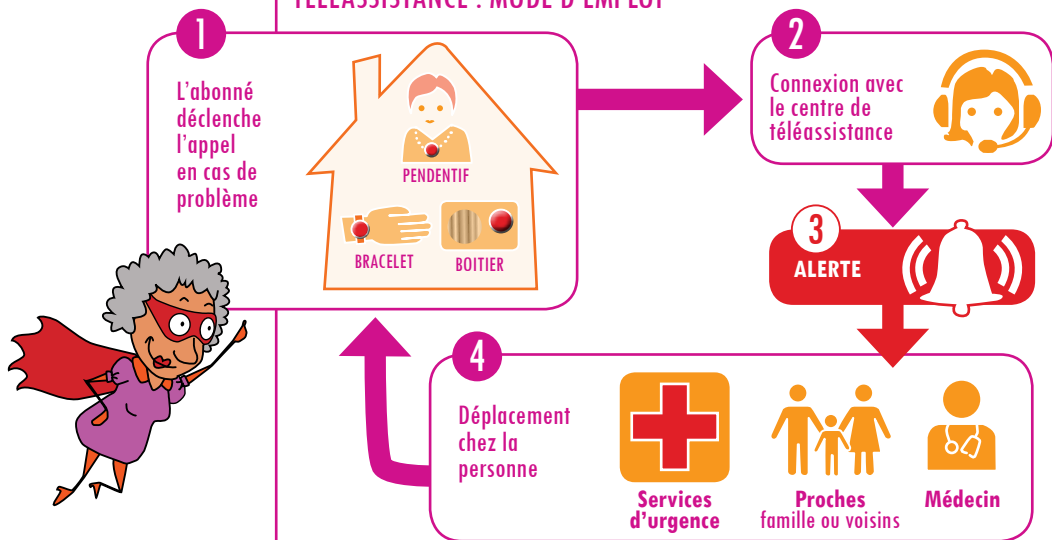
TÉLÉASSISTANCE : MODE D'EMPLOI

1

L'abonné déclenche l'appel en cas de problème

PENDENTIF

BRACELET

BOITIER

2

Connexion avec le centre de téléassistance

3

ALERTE

4

Déplacement chez la personne

Services d'urgence

Proches
famille ou voisins

Médecin